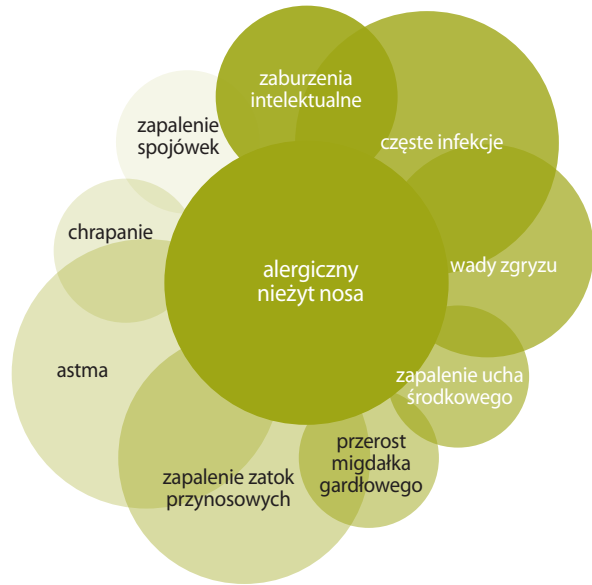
zaburzenia intelektualne

zapalenie spojówek

częste infekcje

chrapanie

alergiczny nieżyt nosa

wady zgryzu

astma

zapalenie ucha środkowego

przerost migdałka gardłowego

zapalenie zatok przynosowych